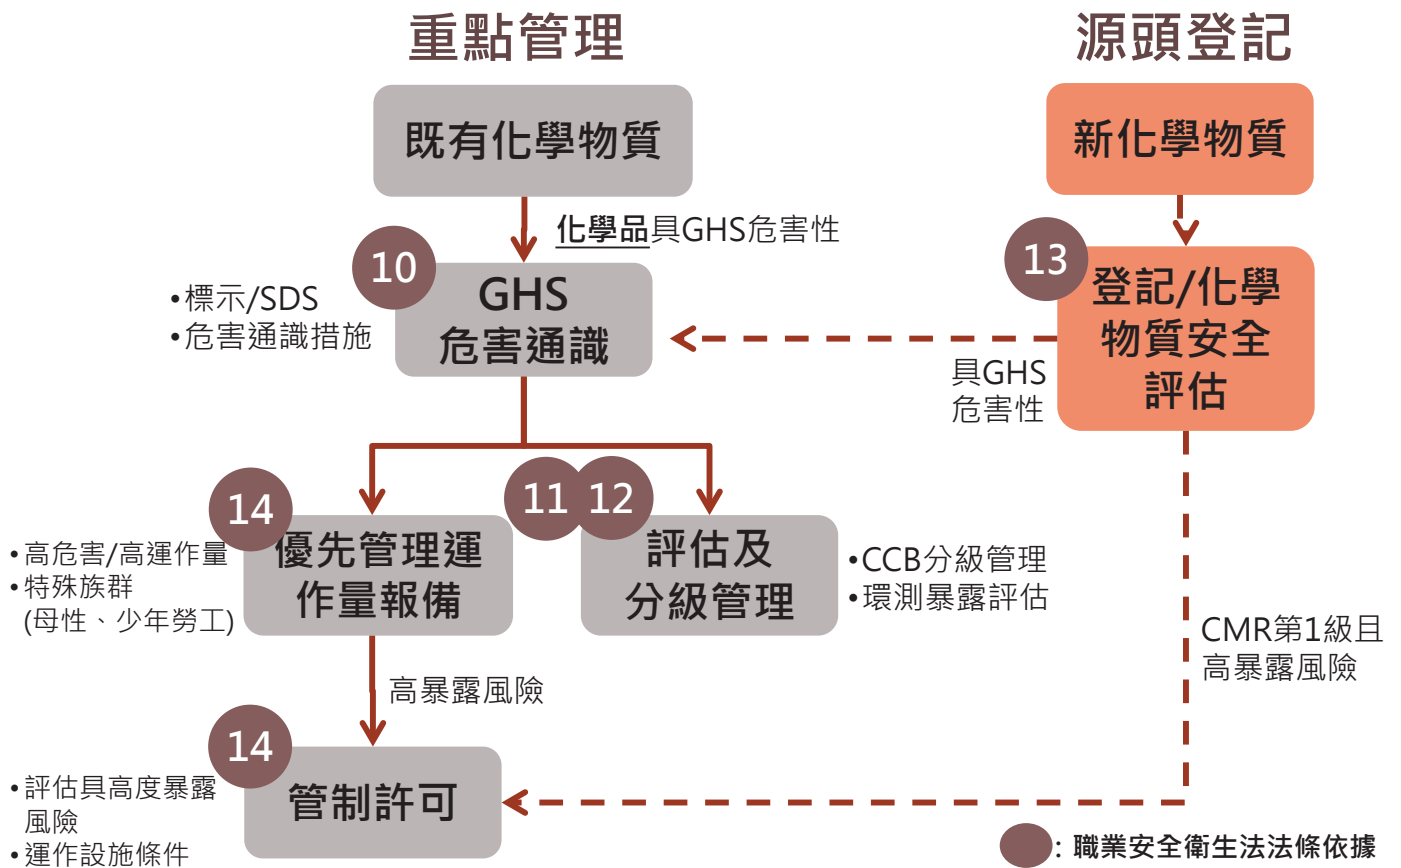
重點管理

源頭登記

既有化學物質

新化學物質

化學品具GHS危害性

10

GHS
危害通識

•標示/SDS
•危害通識措施

13

登記/化學物質安全評估

具GHS
危害性

14

優先管理運作量報備

•高危害/高運作量
•特殊族群
(母性、少年勞工)

11 12

評估及
分級管理

•CCB分級管理
•環測暴露評估

高暴露風險

CMR第1級且
高暴露風險

14

管制許可

•評估具高度暴露風險
•運作設施條件

: 職業安全衛生法法條依據